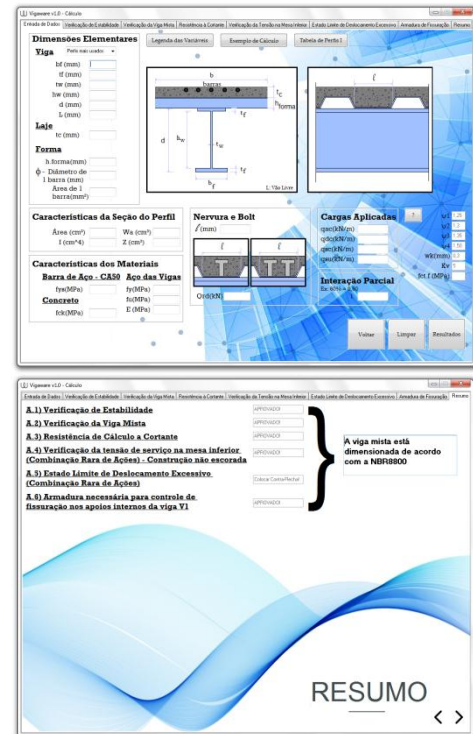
Vigaware v1.0 - Cálculo

Entrada de Dados | Verificação de Estabilidade | Verificação da Viga Mista | Resistência à Cortante | Verificação da Tensão na Mesa Inferior | Estado Limite de Deslocamento Excessivo | Armadura de Fissuração | Resumo

Dimensões Elementares

Legenda das Variáveis

Exemplo de Cálculo

Tabela de Perfis I

Viga Perfis mais usados

bf (mm)
tf (mm)
tw (mm)
hw (mm)
d (mm)
L (mm)

Laje
tc (mm)

Forma
h forma(mm)
ϕ - Diâmetro de 1 barra (mm)
Área de 1 barra(mm²)

b
barras
$t_c$
$h_{forma}$
$t_f$
d
$h_w$
$t_w$
$t_f$
$b_f$
L Vão Livre
ℓ

Características da Seção do Perfil
Área (cm²)
Wx (cm³)
I (cm^4)
Z (cm³)

Características dos Materiais
Barra de Aço - CA50
fys(MPa)
Concreto
fck(MPa)
Aço das Vigas
fy(MPa)
fu(MPa)
E (MPa)

Nervura e Bolt
ℓ(mm)
ℓ
ℓ
Qrd(kN)

Cargas Aplicadas
qsc(kN/m)
qdc(kN/m)
qpc(kN/m)
qsu(kN/m)

Interação Parcial

Voltar
Limpar
Resultados

Vigaware v1.0 - Cálculo

Entrada de Dados | Verificação de Estabilidade | Verificação da Viga Mista | Resistência à Cortante | Verificação da Tensão na Mesa Inferior | Estado Limite de Deslocamento Excessivo | Armadura de Fissuração | Resumo

A.1) Verificação de Estabilidade
A.2) Verificação da Viga Mista
A.3) Resistência de Cálculo a Cortante
A.4) Verificação da tensão de serviço na mesa inferior (Combinação Rara de Ações) - Construção não escorada
A.5) Estado Limite de Deslocamento Excessivo (Combinação Rara de Ações)
A.6) Armadura necessária para controle de fissuração nos apoios internos da viga V1

APROVADO!
APROVADO!
APROVADO!
APROVADO!
APROVADO!

A viga mista está dimensionada de acordo com a NBR8800

RESUMO